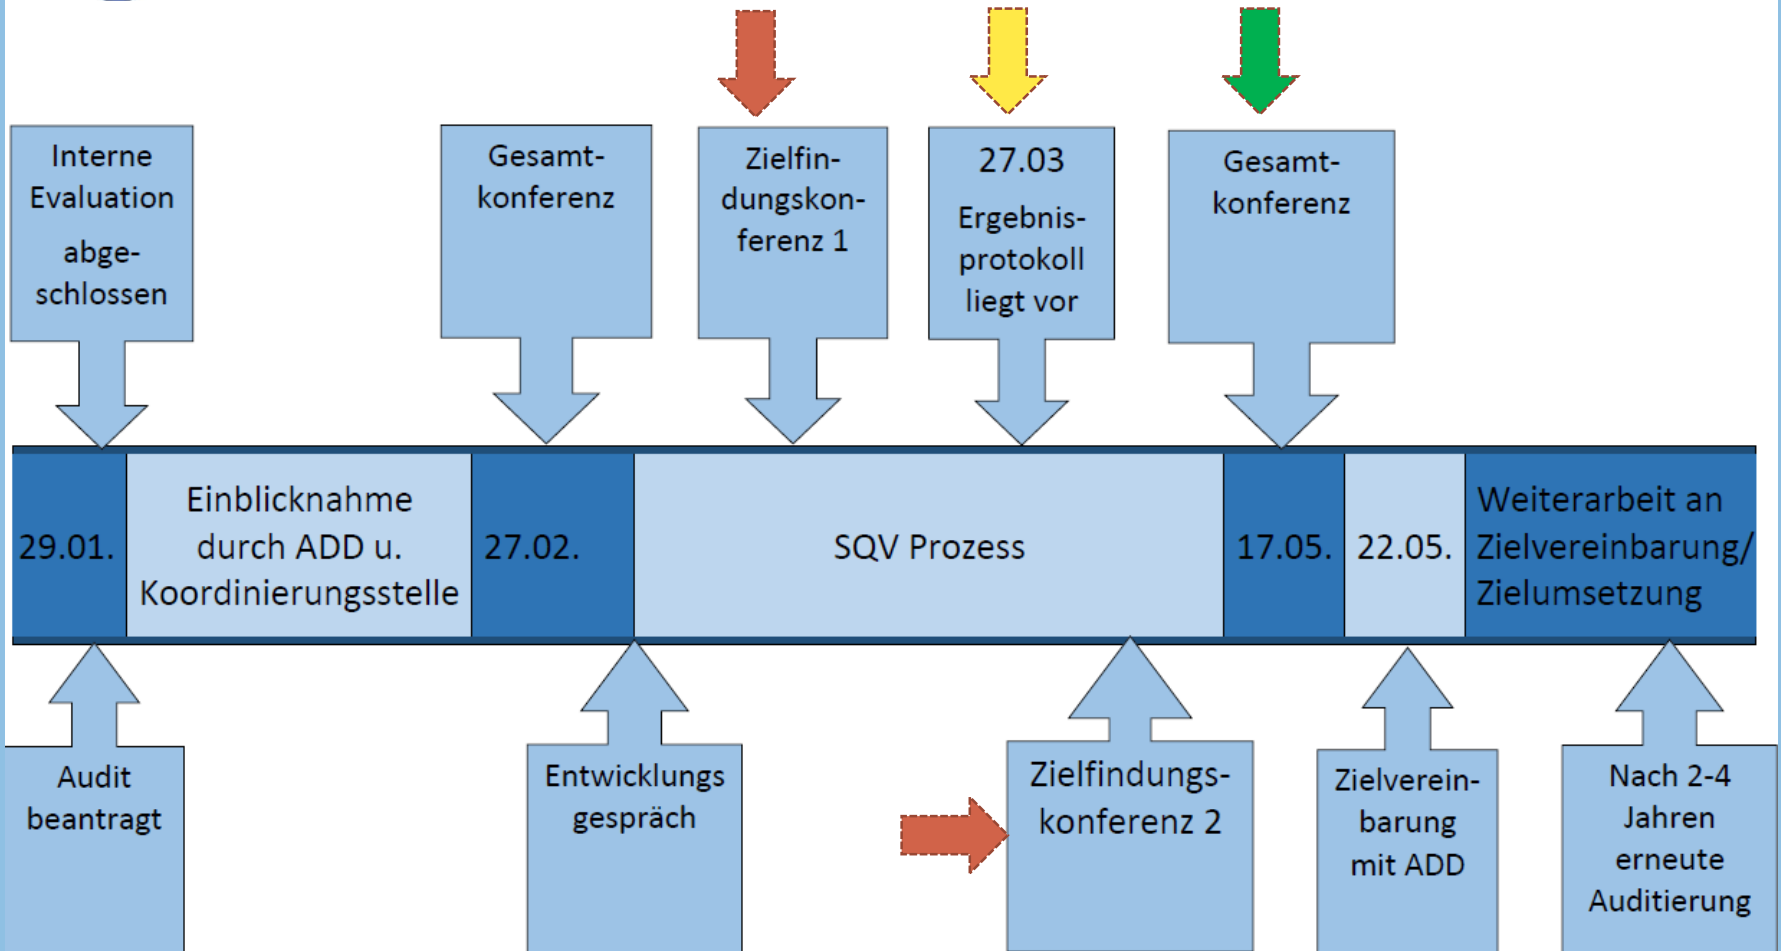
Interne Evaluation abgeschlossen

Gesamtkonferenz

Zielfindungskonferenz 1

27.03 Ergebnisprotokoll liegt vor

Gesamtkonferenz

29.01.

Einblicknahme durch ADD u. Koordinierungsstelle

27.02.

SQV Prozess

17.05.

22.05.

Weiterarbeit an Zielvereinbarung/ Zielumsetzung

Audit beantragt

Entwicklungs gespräch

Zielfindungskonferenz 2

Zielvereinbarung mit ADD

Nach 2-4 Jahren erneute Auditierung